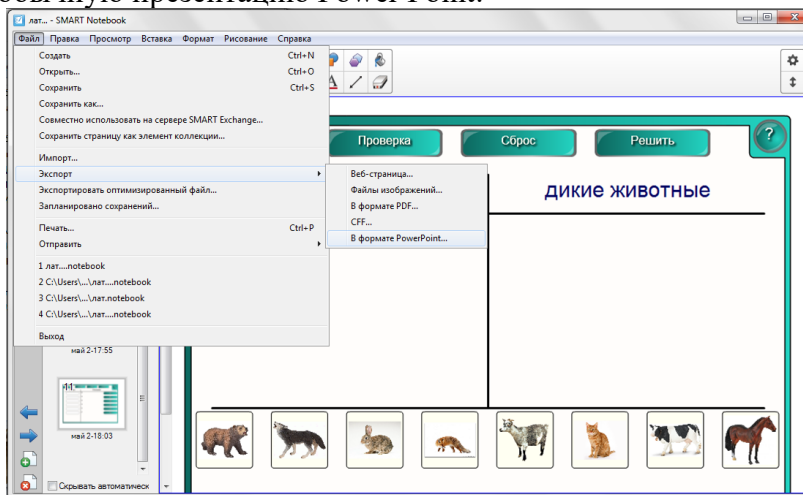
обычную презентацию PowerPoint.

лат... - SMART Notebook

Файл Правка Просмотр Вставка Формат Рисование Справка

Создать Ctrl+N
Открыть... Ctrl+O
Сохранить Ctrl+S
Сохранить как...
Совместно использовать на сервере SMART Exchange...
Сохранить страницу как элемент коллекции...
Импорт...
Экспорт
Экспортировать оптимизированный файл...
Запланировано сохранений...
Печать... Ctrl+P
Отправить
1 лат....notebook
2 C:\Users\...\лат....notebook
3 C:\Users\...\лат.notebook
4 C:\Users\...\лат....notebook
Выход

Веб-страница...
Файлы изображений...
В формате PDF...
CFF...
В формате PowerPoint...

Проверка
Сброс
Решить
?

дикие животные

май 2-17:55
май 2-18:03
Скрывать автоматическ